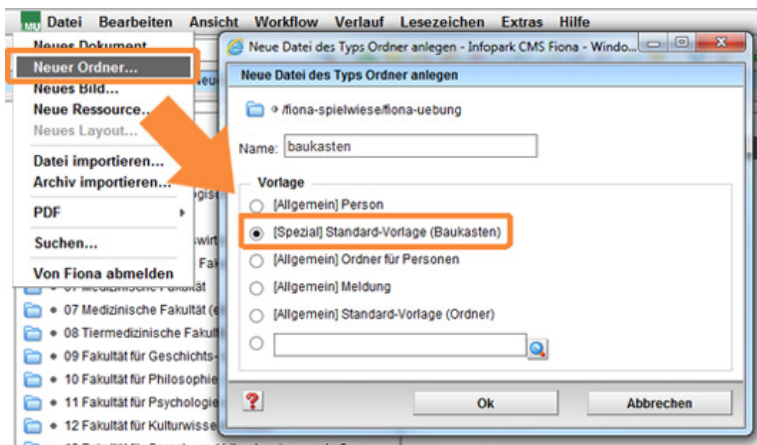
MU Datei Bearbeiten Ansicht Workflow Verlauf Lesezeichen Extras Hilfe

Neues Dokument...
Neuer Ordner...
Neues Bild...
Neue Ressource...
Neues Layout...
Datei importieren...
Archiv importieren...
PDF
Suchen...
Von Fiona abmelden

07 Medizinische Fakultät
08 Tiermedizinische Fakult
09 Fakultät für Geschichts-
10 Fakultät für Philosophie
11 Fakultät für Psychologie
12 Fakultät für Kulturwisse

Neue Datei des Typs Ordner anlegen - Infopark CMS Fiona - Windo...

Neue Datei des Typs Ordner anlegen

/fiona-spielwiese/fiona-uebung

Name: baukasten

Vorlage
[Allgemein] Person
[Spezial] Standard-Vorlage (Baukasten)
[Allgemein] Ordner für Personen
[Allgemein] Meldung
[Allgemein] Standard-Vorlage (Ordner)

?
Ok
Abbrechen